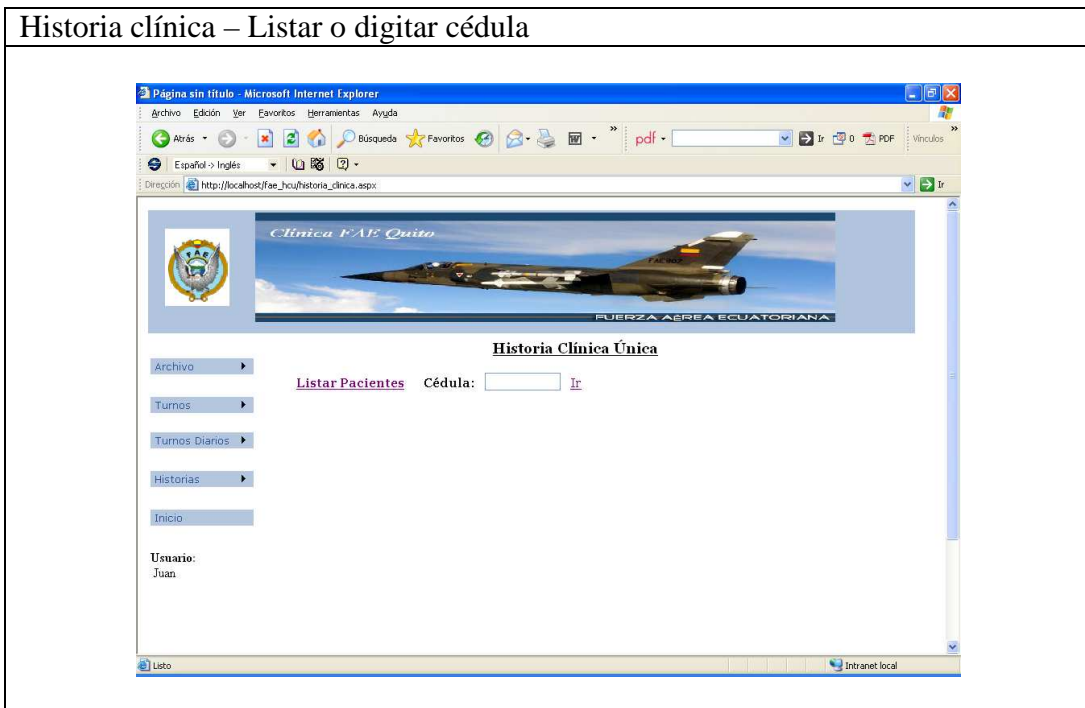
Historia clínica – Listar o digitar cédula

Página sin título - Microsoft Internet Explorer

Archivo Edición Ver Favoritos Herramientas Ayuda

Atrás Búsqueda Favoritos pdf Ir 0 PDF Vínculos

Español -> Inglés

Dirección http://localhost/fae_hcu/historia_clinica.aspx Ir

Clínica FAE Quito

FAE

FUERZA AÉREA ECUATORIANA

Historia Clínica Única

Archivo

Listar Pacientes Cédula: Ir

Turnos

Turnos Diarios

Historias

Inicio

Usuario:
Juan

Listo

Intranet local